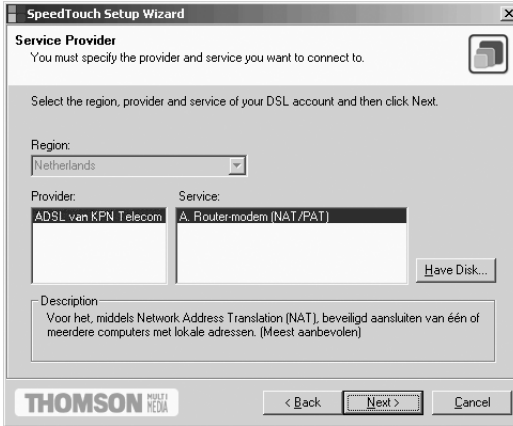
SpeedTouch Setup Wizard

Service Provider
You must specify the provider and service you want to connect to.

Select the region, provider and service of your DSL account and then click Next.

Region:
Netherlands

Provider:
ADSL van KPN Telecom

Service:
A. Router-modem (NAT/PAT)

Have Disk...

Description
Voor het, middels Network Address Translation (NAT), beveiligd aansluiten van één of meerdere computers met lokale adressen. (Meest aanbevolen)

THOMSON MULTI MEDIA

< Back Next > Cancel